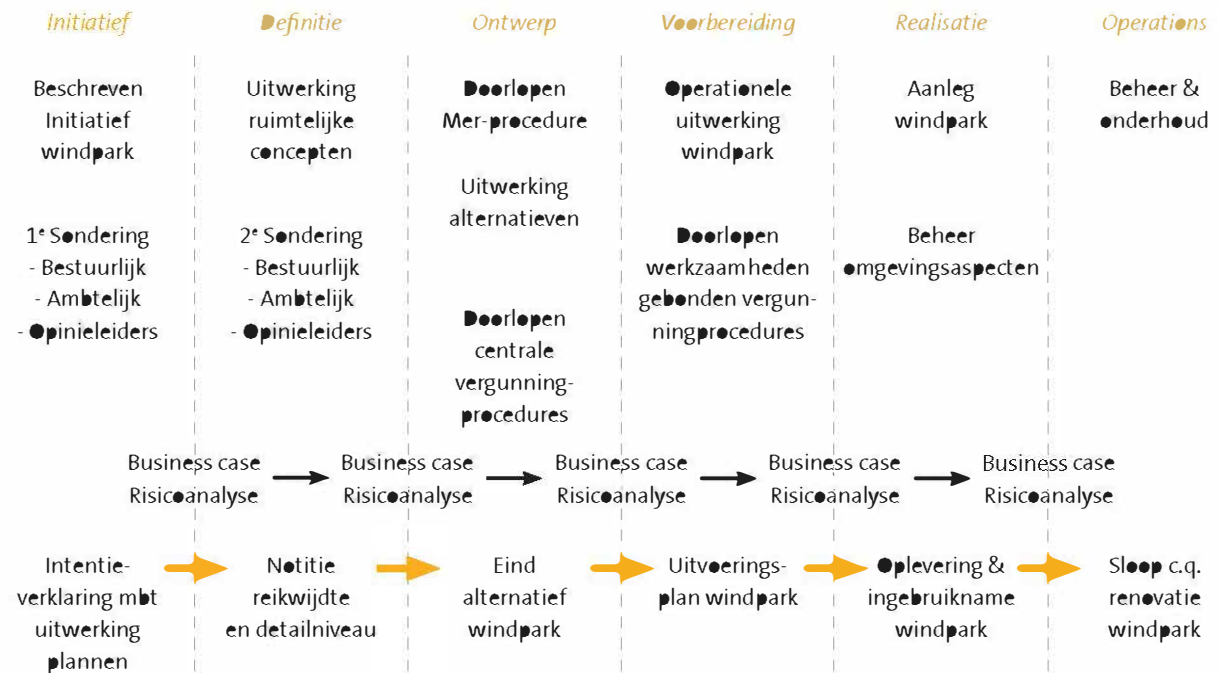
Initiatief

Beschreven Initiatief windpark

1e Sondering
- Bestuurlijk
- Ambtelijk
- Opinieleiders

Definitie

Uitwerking ruimtelijke concepten

2e Sondering
- Bestuurlijk
- Ambtelijk
- Opinieleiders

Ontwerp

Doorlopen Mer-procedure

Uitwerking alternatieven

Doorlopen centrale vergunning-procedures

Voorbereiding

Operationele uitwerking windpark

Doorlopen werkzaamheden gebonden vergunningprocedures

Realisatie

Aanleg windpark

Beheer omgevingsaspecten

Operations

Beheer & onderhoud

Business case Risicoanalyse → Business case Risicoanalyse → Business case Risicoanalyse → Business case Risicoanalyse → Business case Risicoanalyse

Intentie-verklaring mbt uitwerking plannen → Notitie reikwijdte en detailniveau → Eind alternatief windpark → Uitvoerings-plan windpark → Oplevering & ingebruikname windpark → Sloop c.q. renovatie windpark